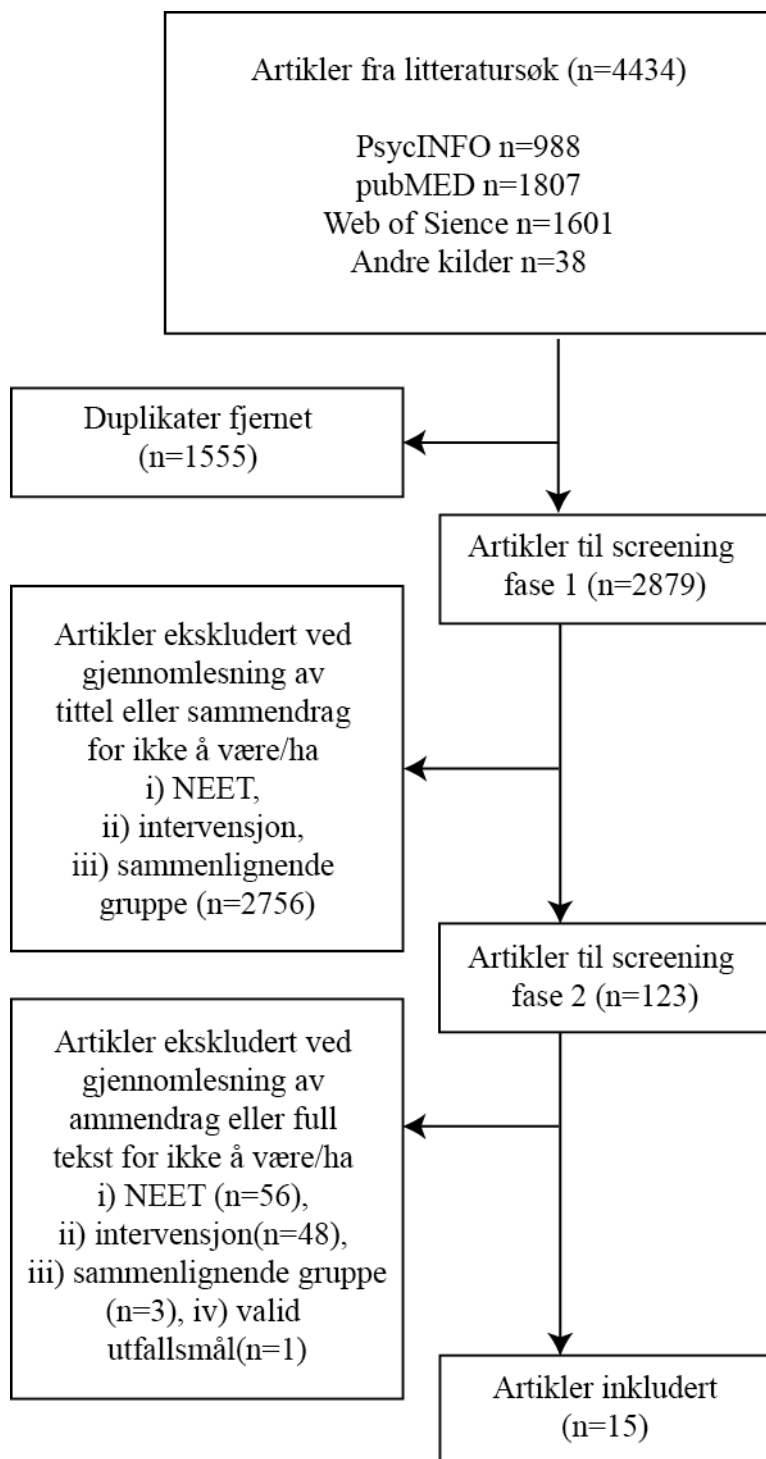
Artikler fra litteratursøk (n=4434)

PsycINFO n=988
pubMED n=1807
Web of Sience n=1601
Andre kilder n=38

Duplikater fjernet (n=1555)

Artikler til screening fase 1 (n=2879)

Artikler ekskludert ved gjennomlesning av tittel eller sammendrag for ikke å være/ha
i) NEET,
ii) intervensjon,
iii) sammenlignende gruppe (n=2756)

Artikler til screening fase 2 (n=123)

Artikler ekskludert ved gjennomlesning av ammendrag eller full tekst for ikke å være/ha
i) NEET (n=56),
ii) intervensjon(n=48),
iii) sammenlignende gruppe (n=3), iv) valid utfallsmål(n=1)

Artikler inkludert (n=15)